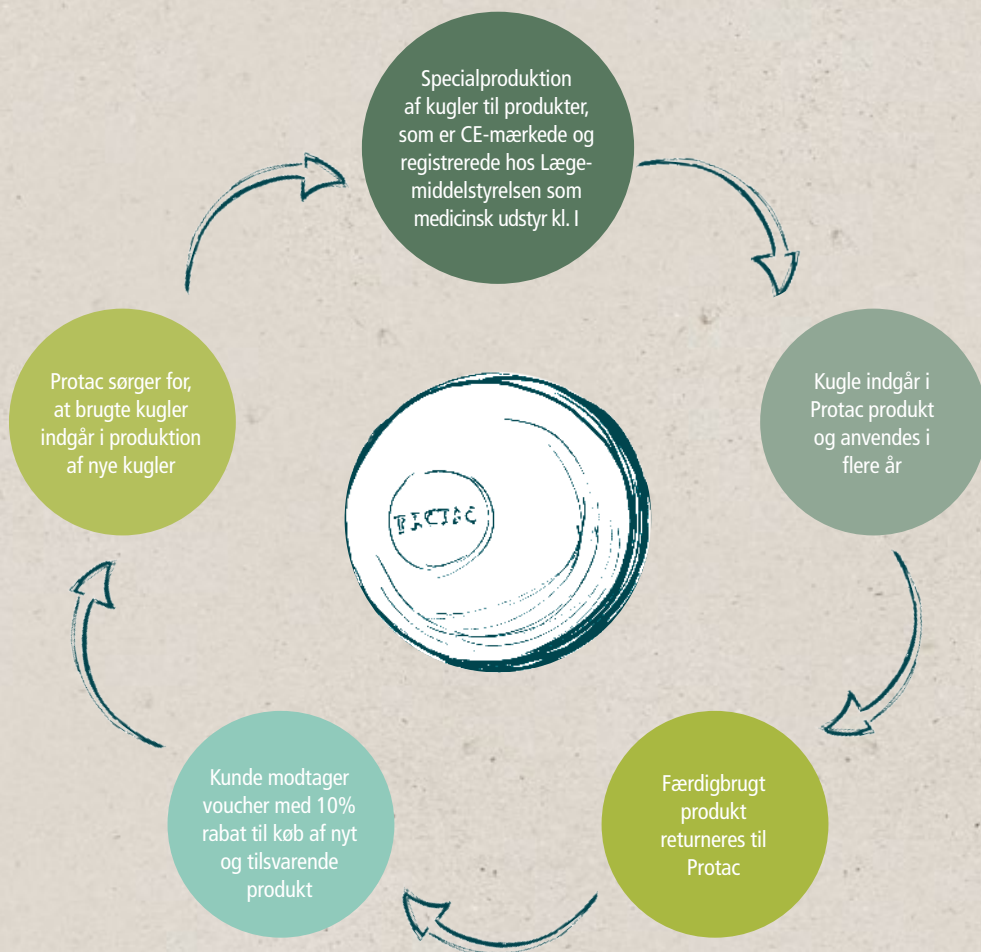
Specialproduktion af kugler til produkter, som er CE-mærkede og registrerede hos Lægemiddelstyrelsen som medicinsk udstyr kl. I

Kugle indgår i Protac produkt og anvendes i flere år

Færdigbrugt produkt returneres til Protac

Kunde modtager voucher med 10% rabat til køb af nyt og tilsvarende produkt

Protac sørger for, at brugte kugler indgår i produktion af nye kugler

PROTAC